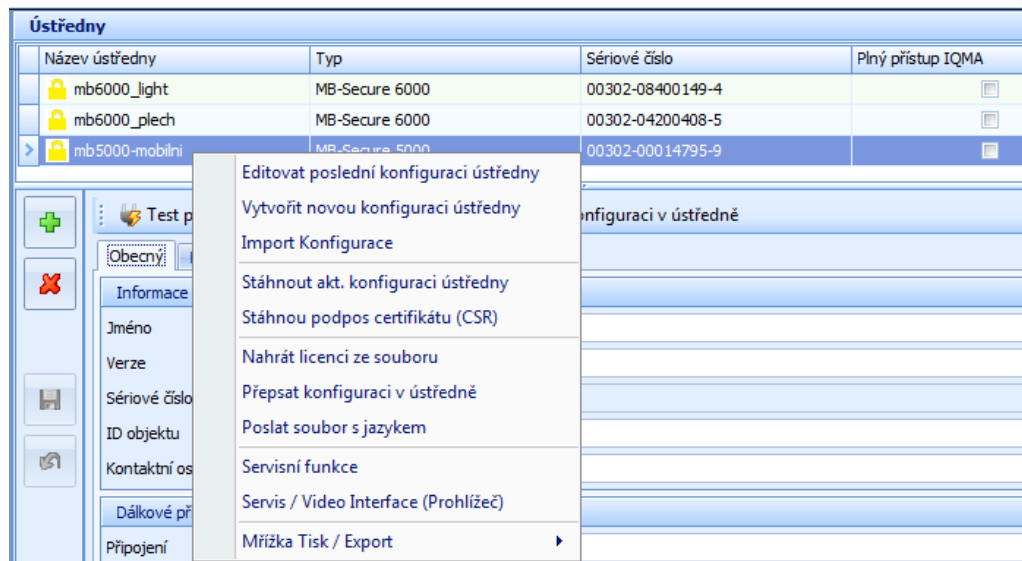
Ústředny

| Název ústředny | Typ | Sériové číslo | Plný přístup IQMA |
|---|---|---|---|
| mb6000_light | MB-Secure 6000 | 00302-08400149-4 | |
| mb6000_plech | MB-Secure 6000 | 00302-04200408-5 | |
| mb5000-mobilni | MB-Secure 5000 | 00302-00014795-9 | |

Test p

nfiguraci v ústředně

Obecný

Informace

Jméno

Verze

Sériové číslo

ID objektu

Kontaktní os

Dálkové př

Připojení

Editovat poslední konfiguraci ústředny
Vytvořit novou konfiguraci ústředny
Import Konfigurace
Stáhnout akt. konfiguraci ústředny
Stáhnou podpos certifikátu (CSR)
Nahrát licenci ze souboru
Přepsat konfiguraci v ústředně
Poslat soubor s jazykem
Servisní funkce
Servis / Video Interface (Prohlížeč)
Mřížka Tisk / Export